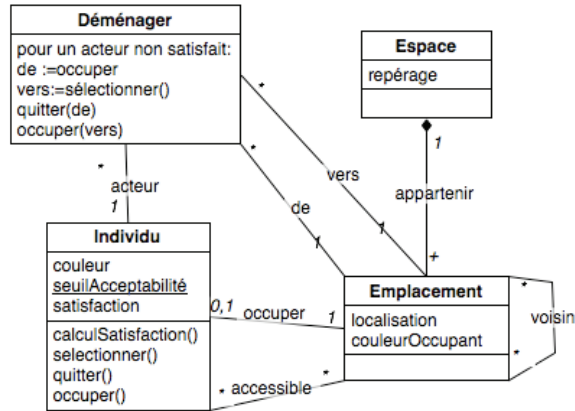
Déménager

pour un acteur non satisfait:
de :=occuper
vers:=sélectionner()
quitter(de)
occuper(vers)

Espace

repérage

*

*

vers

1

appartenir

*

acteur

1

de

1

1

+

Individu

couleur
seuilAcceptabilité
satisfaction

calculSatisfaction()
selectionner()
quitter()
occuper()

0,1

occuper

1

Emplacement

localisation
couleurOccupant

*

voisin

*

*

accessible

*